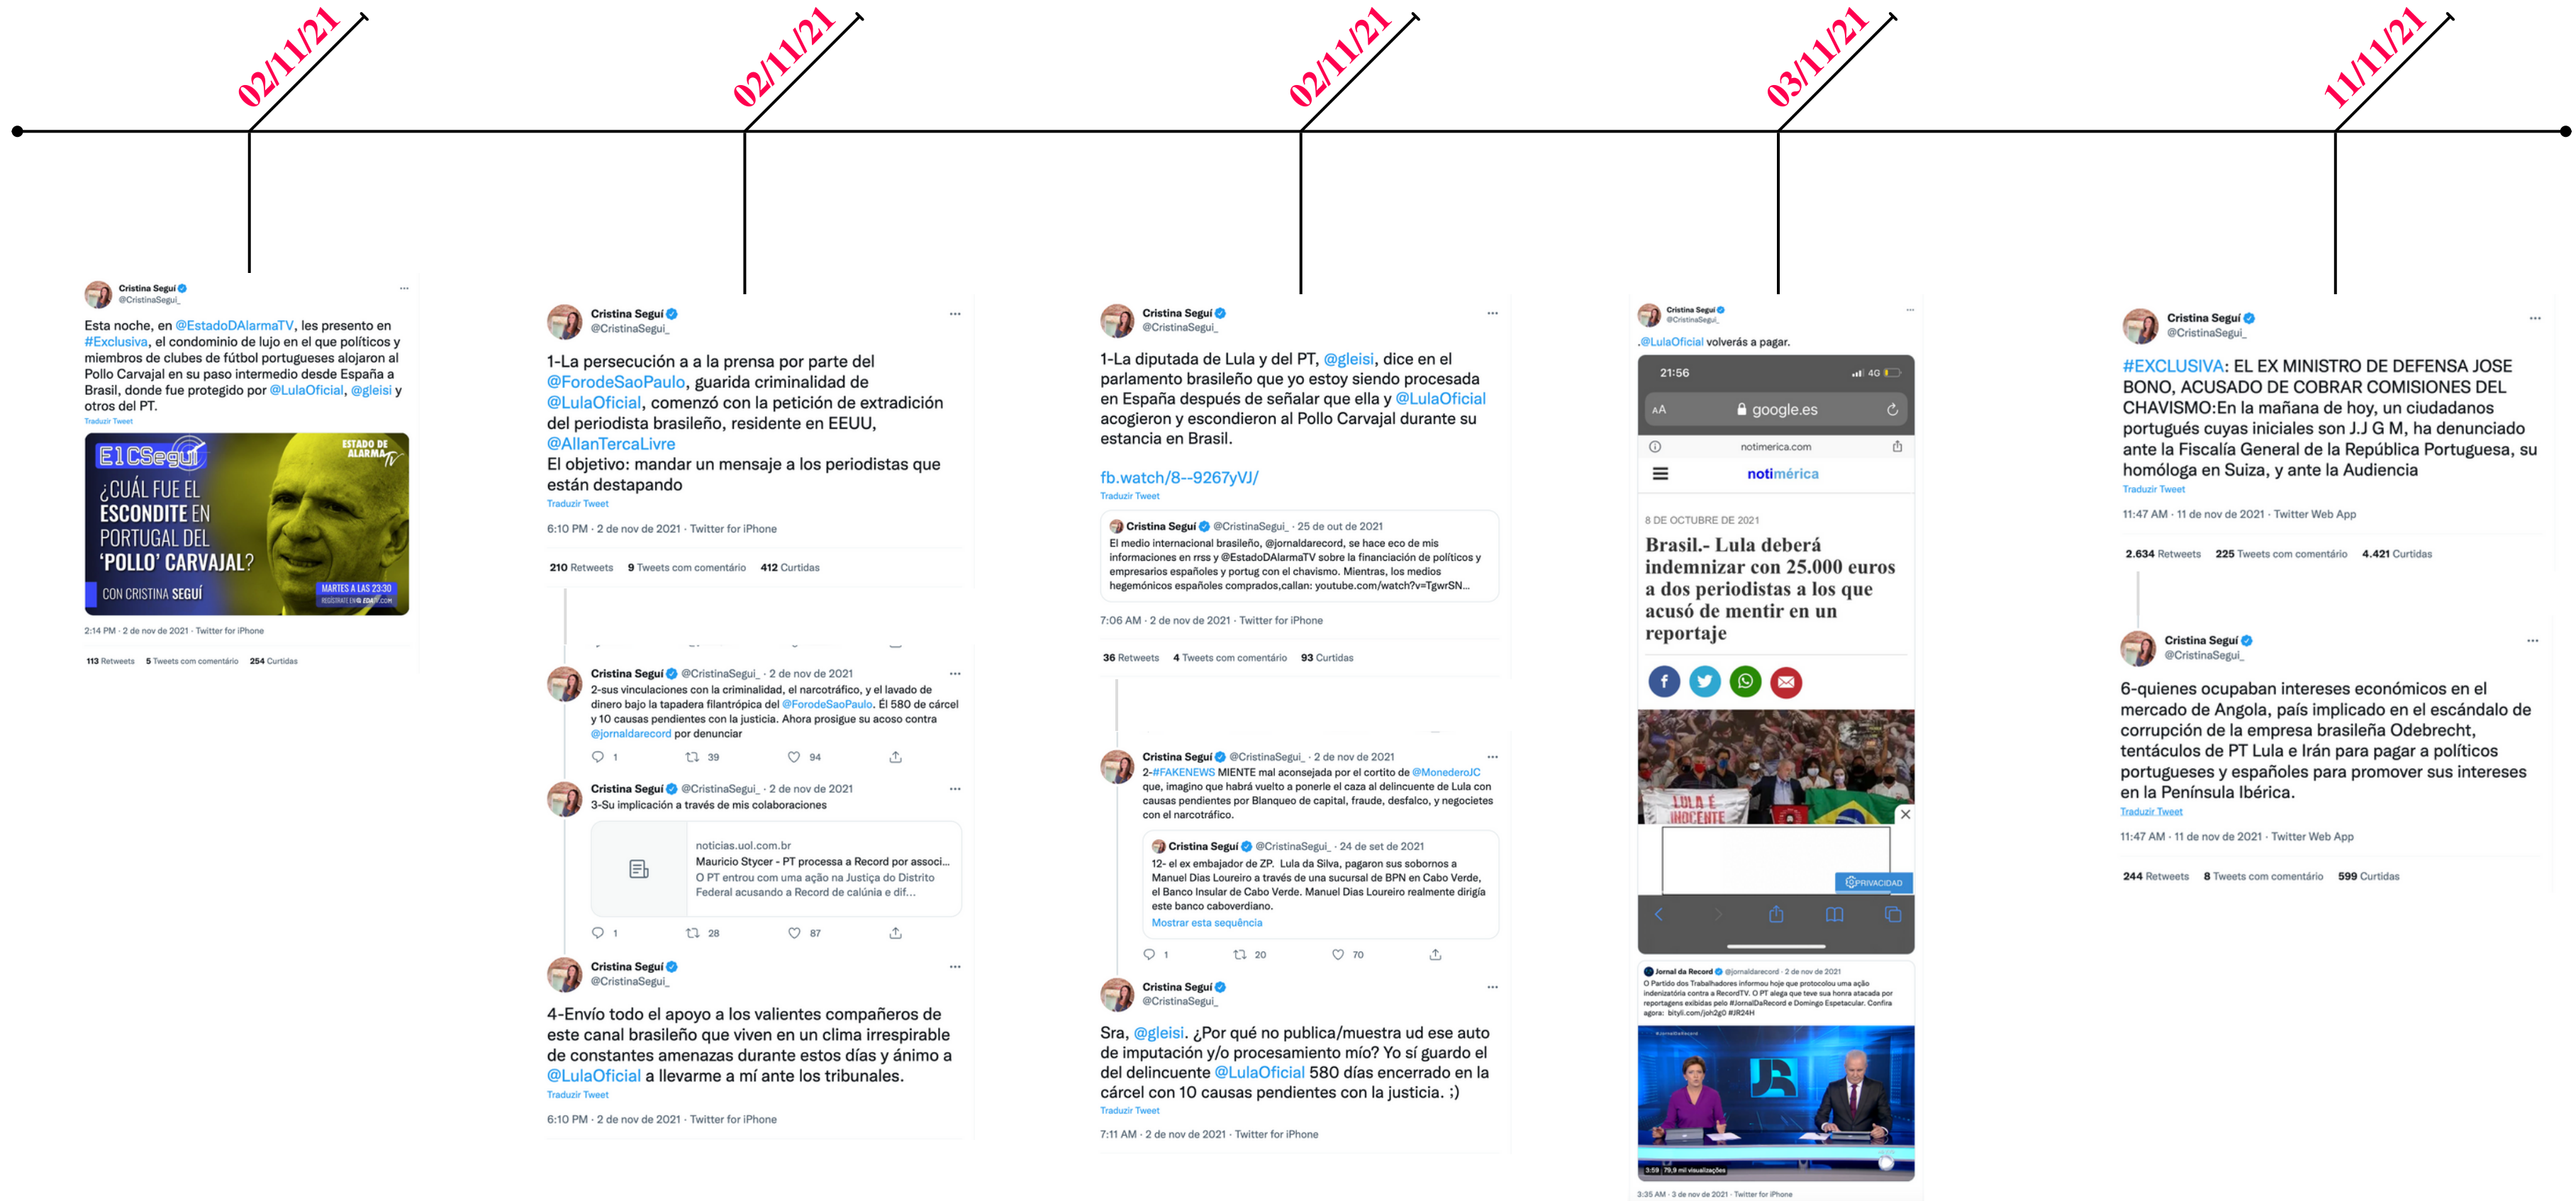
02/11/21

02/11/21

02/11/21

03/11/21

11/11/21

Cristina Seguí
@CristinaSegui_

Esta noche, en @EstadoDAlarmaTV, les presento en #Exclusiva, el condominio de lujo en el que políticos y miembros de clubes de fútbol portugueses alojaron al Pollo Carvajal en su paso intermedio desde España a Brasil, donde fue protegido por @LulaOficial, @gleisi y otros del PT.
Traduzir Tweet

El CSeguí
ESTADO DE ALARMA TV
¿CUÁL FUE EL ESCONDITE EN PORTUGAL DEL 'POLLO' CARVAJAL?
CON CRISTINA SEGUÍ
MARTES A LAS 23:30

2:14 PM · 2 de nov de 2021 · Twitter for iPhone

113 Retweets 5 Tweets com comentário 254 Curtidas

Cristina Seguí
@CristinaSegui_

1-La persecución a a la prensa por parte del @ForodeSaoPaulo, guarida criminalidad de @LulaOficial, comenzó con la petición de extradición del periodista brasileño, residente en EEUU, @AllanTercaLivre
El objetivo: mandar un mensaje a los periodistas que están destapando
Traduzir Tweet

6:10 PM · 2 de nov de 2021 · Twitter for iPhone

210 Retweets 9 Tweets com comentário 412 Curtidas

Cristina Seguí @CristinaSegui_ · 2 de nov de 2021
2-sus vinculaciones con la criminalidad, el narcotráfico, y el lavado de dinero bajo la tapadera filantrópica del @ForodeSaoPaulo. El 580 de cárcel y 10 causas pendientes con la justicia. Ahora prosigue su acoso contra @jornaldarecord por denunciar
1 39 94

Cristina Seguí @CristinaSegui_ · 2 de nov de 2021
3-Su implicación a través de mis colaboraciones

noticias.uol.com.br
Mauricio Stycer - PT processa a Record por associ...
O PT entrou com uma ação na Justiça do Distrito Federal acusando a Record de calúnia e dif...
1 28 87

Cristina Seguí
@CristinaSegui_

4-Envío todo el apoyo a los valientes compañeros de este canal brasileño que viven en un clima irrespirable de constantes amenazas durante estos días y ánimo a @LulaOficial a llevarme a mí ante los tribunales.
Traduzir Tweet

6:10 PM · 2 de nov de 2021 · Twitter for iPhone

Cristina Seguí
@CristinaSegui_

1-La diputada de Lula y del PT, @gleisi, dice en el parlamento brasileño que yo estoy siendo procesada en España después de señalar que ella y @LulaOficial acogieron y escondieron al Pollo Carvajal durante su estancia en Brasil.

fb.watch/8--9267yVJ/
Traduzir Tweet

Cristina Seguí @CristinaSegui_ · 25 de out de 2021
El medio internacional brasileño, @jornaldarecord, se hace eco de mis informaciones en rrss y @EstadoDAlarmaTV sobre la financiación de políticos y empresarios españoles y portug con el chavismo. Mientras, los medios hegemónicos españoles comprados,callan: youtube.com/watch?v=TgwrSN...

7:06 AM · 2 de nov de 2021 · Twitter for iPhone

36 Retweets 4 Tweets com comentário 93 Curtidas

Cristina Seguí @CristinaSegui_ · 2 de nov de 2021
2-#FAKENEWS MIENTE mal aconsejada por el cortito de @MonederoJC que, imagino que habrá vuelto a ponerle el caza al delincuente de Lula con causas pendientes por Blanqueo de capital, fraude, desfalco, y negocietes con el narcotráfico.

Cristina Seguí @CristinaSegui_ · 24 de set de 2021
12- el ex embajador de ZP. Lula da Silva, pagaron sus sobornos a Manuel Dias Loureiro a través de una sucursal de BPN en Cabo Verde, el Banco Insular de Cabo Verde. Manuel Dias Loureiro realmente dirigía este banco caboverdiano.
Mostrar esta sequência
1 20 70

Cristina Seguí
@CristinaSegui_

Sra, @gleisi. ¿Por qué no publica/muestra ud ese auto de imputación y/o procesamiento mío? Yo sí guardo el del delincuente @LulaOficial 580 días encerrado en la cárcel con 10 causas pendientes con la justicia. ;)
Traduzir Tweet

7:11 AM · 2 de nov de 2021 · Twitter for iPhone

Cristina Seguí
@CristinaSegui_
.@LulaOficial volverás a pagar.

21:56 4G
AA google.es
notimerica.com
notimérica
8 DE OCTUBRE DE 2021
Brasil.- Lula deberá indemnizar con 25.000 euros a dos periodistas a los que acusó de mentir en un reportaje
LULA É INOCENTE
PRIVACIDAD

Jornal da Record @jornaldarecord · 2 de nov de 2021
O Partido dos Trabalhadores informou hoje que protocolou uma ação indenizatória contra a RecordTV. O PT alega que teve sua honra atacada por reportagens exibidas pelo #JornalDaRecord e Domingo Espetacular. Confira agora: bityli.com/joh2g0 #JR24H
3:59 | 79,9 mil visualizações

3:35 AM · 3 de nov de 2021 · Twitter for iPhone

Cristina Seguí
@CristinaSegui_

#EXCLUSIVA: EL EX MINISTRO DE DEFENSA JOSE BONO, ACUSADO DE COBRAR COMISIONES DEL CHAVISMO:En la mañana de hoy, un ciudadanos portugués cuyas iniciales son J.J G M, ha denunciado ante la Fiscalía General de la República Portuguesa, su homóloga en Suiza, y ante la Audiencia
Traduzir Tweet

11:47 AM · 11 de nov de 2021 · Twitter Web App

2.634 Retweets 225 Tweets com comentário 4.421 Curtidas

Cristina Seguí
@CristinaSegui_

6-quienes ocupaban intereses económicos en el mercado de Angola, país implicado en el escándalo de corrupción de la empresa brasileña Odebrecht, tentáculos de PT Lula e Irán para pagar a políticos portugueses y españoles para promover sus intereses en la Península Ibérica.
Traduzir Tweet

11:47 AM · 11 de nov de 2021 · Twitter Web App

244 Retweets 8 Tweets com comentário 599 Curtidas